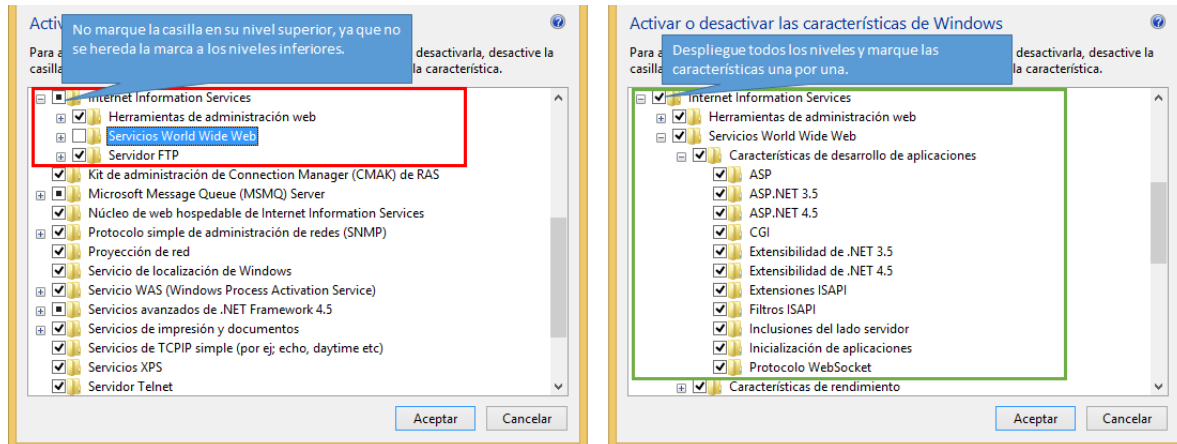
Activ

No marque la casilla en su nivel superior, ya que no se hereda la marca a los niveles inferiores.

Para a desactivarla, desactive la casilla la característica.

Internet Information Services
Herramientas de administración web
Servicios World Wide Web
Servidor FTP
Kit de administración de Connection Manager (CMAK) de RAS
Microsoft Message Queue (MSMQ) Server
Núcleo de web hospedable de Internet Information Services
Protocolo simple de administración de redes (SNMP)
Proyección de red
Servicio de localización de Windows
Servicio WAS (Windows Process Activation Service)
Servicios avanzados de .NET Framework 4.5
Servicios de impresión y documentos
Servicios de TCPIP simple (por ej; echo, daytime etc)
Servicios XPS
Servidor Telnet

Aceptar
Cancelar

Activar o desactivar las características de Windows

Despliegue todos los niveles y marque las características una por una.

Para a desactivarla, desactive la casilla la característica.

Internet Information Services
Herramientas de administración web
Servicios World Wide Web
Características de desarrollo de aplicaciones
ASP
ASP.NET 3.5
ASP.NET 4.5
CGI
Extensibilidad de .NET 3.5
Extensibilidad de .NET 4.5
Extensiones ISAPI
Filtros ISAPI
Inclusiones del lado servidor
Inicialización de aplicaciones
Protocolo WebSocket
Características de rendimiento

Aceptar
Cancelar